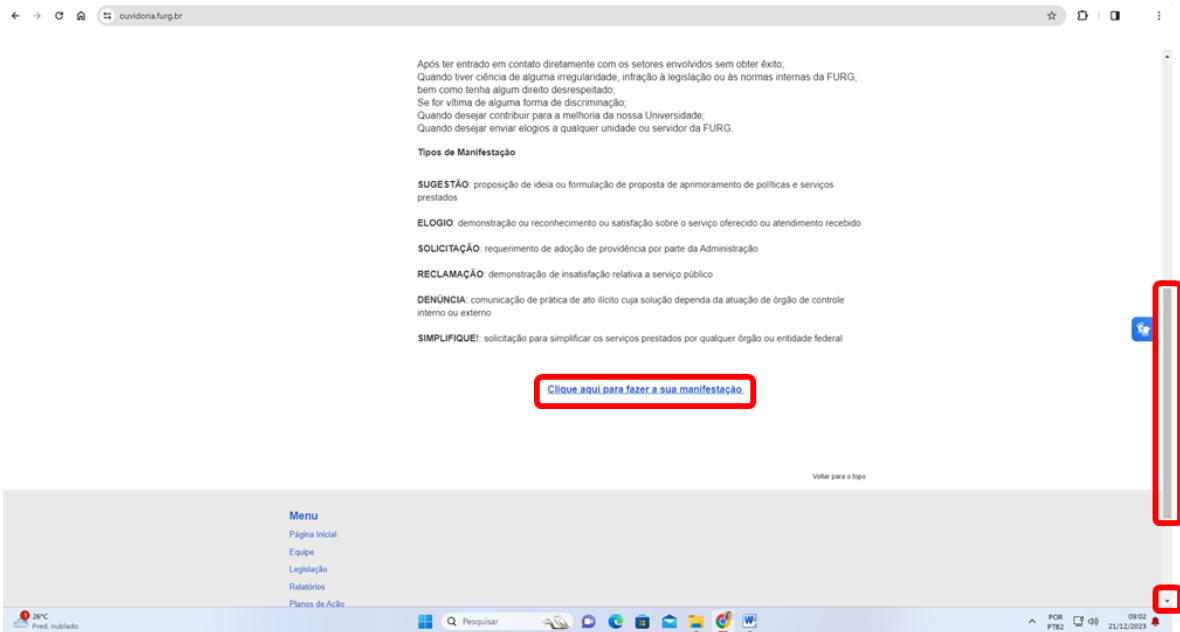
ouvidoria.furg.br

Após ter entrado em contato diretamente com os setores envolvidos sem obter êxito;
Quando tiver ciência de alguma irregularidade, infração à legislação ou às normas internas da FURG, bem como tenha algum direito desrespeitado;
Se for vítima de alguma forma de discriminação;
Quando desejar contribuir para a melhoria da nossa Universidade;
Quando desejar enviar elogios a qualquer unidade ou servidor da FURG.

Tipos de Manifestação

SUGESTÃO: proposição de ideia ou formulação de proposta de aprimoramento de políticas e serviços prestados

ELOGIO: demonstração ou reconhecimento ou satisfação sobre o serviço oferecido ou atendimento recebido

SOLICITAÇÃO: requerimento de adoção de providência por parte da Administração

RECLAMAÇÃO: demonstração de insatisfação relativa a serviço público

DENÚNCIA: comunicação de prática de ato ilícito cuja solução dependa da atuação de órgão de controle interno ou externo

SIMPLIFIQUE!: solicitação para simplificar os serviços prestados por qualquer órgão ou entidade federal

Clique aqui para fazer a sua manifestação

Voltar para o topo

Menu
Página Inicial
Equipe
Legislação
Relatórios
Planos de Ação

26°C
Pred. nublado
Pesquisar
POR
PTB2
09:02
21/12/2023